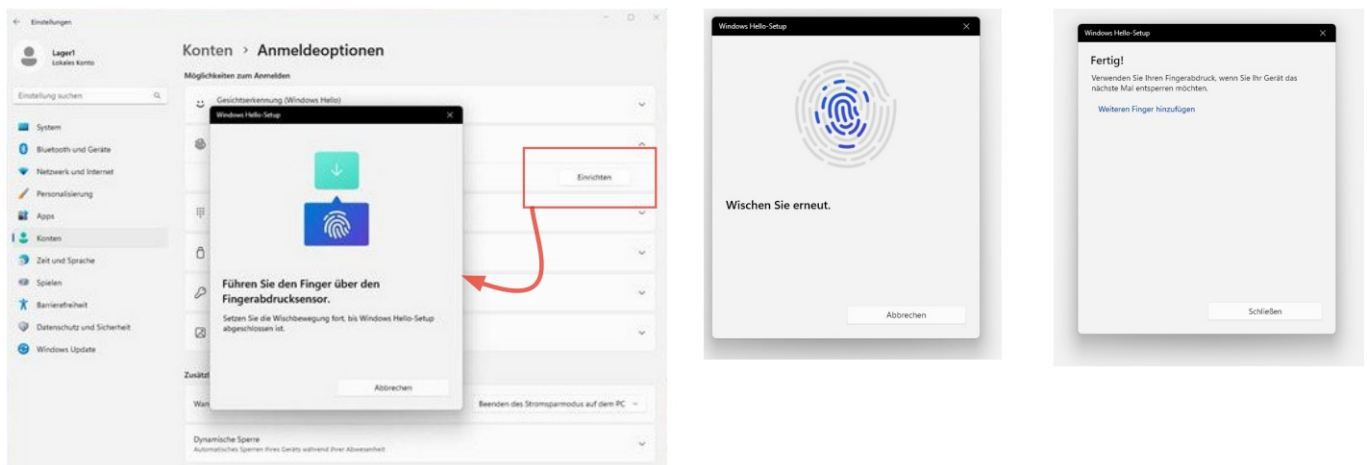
Einstellungen

Lager1
Lokales Konto

Einstellung suchen

System
Bluetooth und Geräte
Netzwerk und Internet
Personalisierung
Apps
Konten
Zeit und Sprache
Spielen
Barrierefreiheit
Datenschutz und Sicherheit
Windows Update

Konten > Anmeldeoptionen

Möglichkeiten zum Anmelden

Gesichtserkennung (Windows Hello)

Einrichten

Zusätz

Wan

Beenden des Stromsparmodus auf dem PC

Dynamische Sperre
Automatisches Sperren Ihres Geräts während Ihrer Abwesenheit

Windows Hello-Setup

Führen Sie den Finger über den Fingerabdrucksensor.

Setzen Sie die Wischbewegung fort, bis Windows Hello-Setup abgeschlossen ist.

Abbrechen

Windows Hello-Setup

Wischen Sie erneut.

Abbrechen

Windows Hello-Setup

Fertig!

Verwenden Sie Ihren Fingerabdruck, wenn Sie Ihr Gerät das nächste Mal entsperren möchten.

Weiteren Finger hinzufügen

Schließen